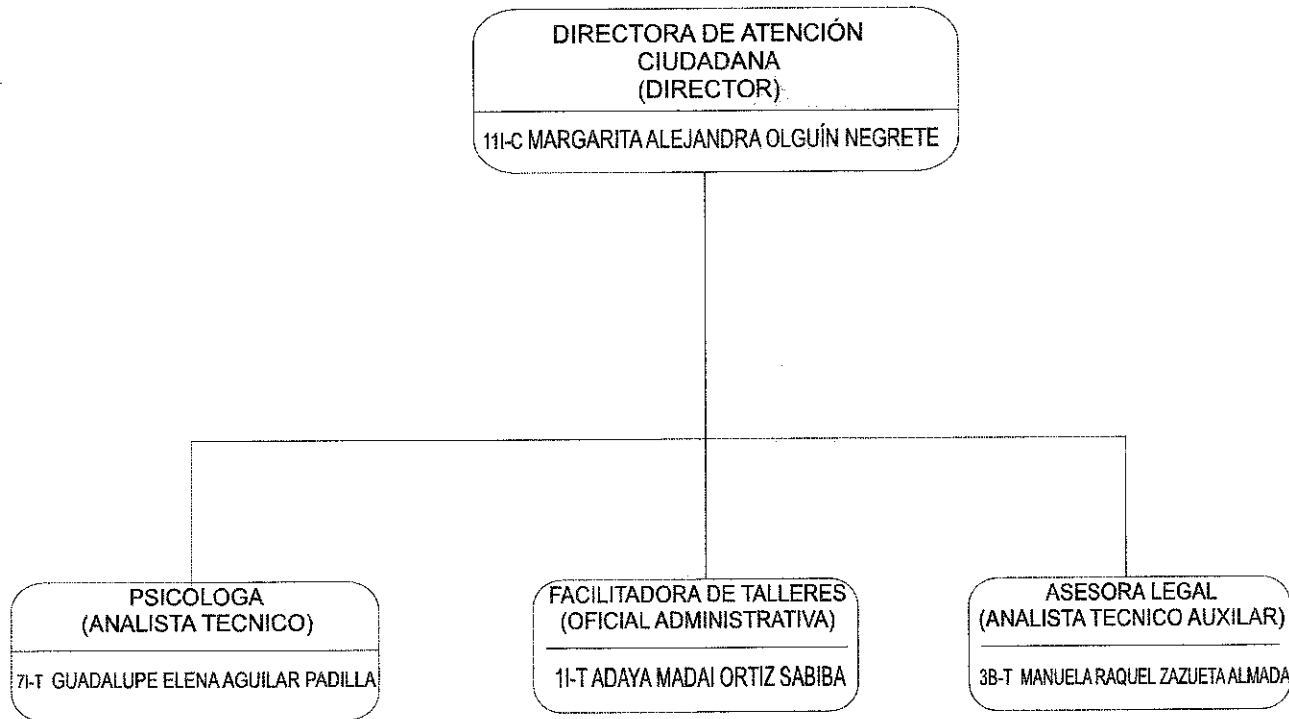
DIRECTORA DE ATENCIÓN CIUDADANA (DIRECTOR)

11I-C MARGARITA ALEJANDRA OLGUÍN NEGRETE

PSICOLOGA (ANALISTA TECNICO)

7I-T GUADALUPE ELENA AGUILAR PADILLA

FACILITADORA DE TALLERES (OFICIAL ADMINISTRATIVA)

1I-T ADAYA MADAI ORTIZ SABIBA

ASESORA LEGAL (ANALISTA TECNICO AUXILAR)

3B-T MANUELA RAQUEL ZAZUETA ALMADA